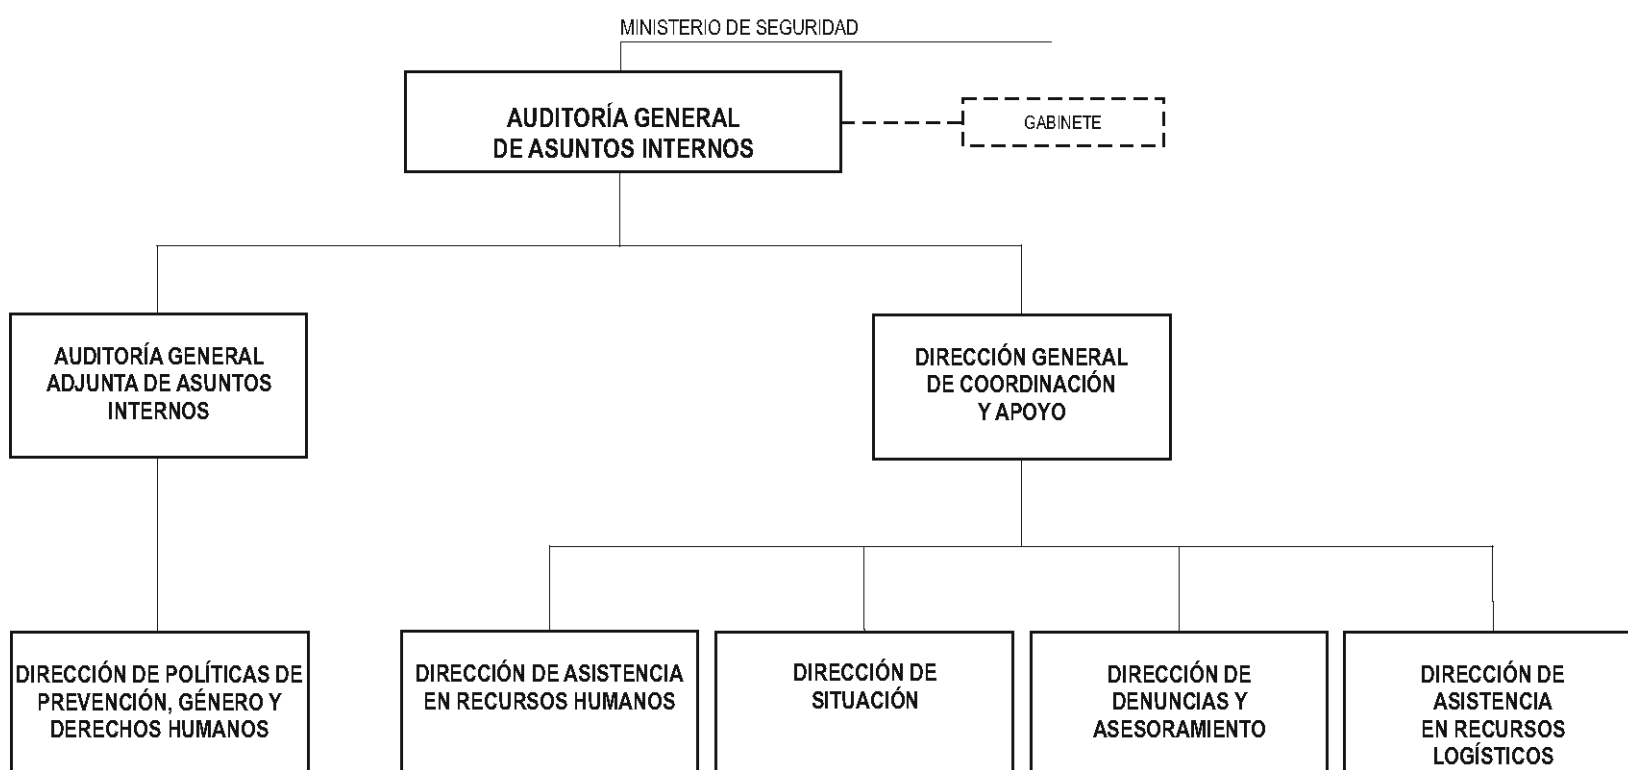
MINISTERIO DE SEGURIDAD

AUDITORÍA GENERAL DE ASUNTOS INTERNOS

GABINETE

AUDITORÍA GENERAL ADJUNTA DE ASUNTOS INTERNOS

DIRECCIÓN GENERAL DE COORDINACIÓN Y APOYO

DIRECCIÓN DE POLÍTICAS DE PREVENCIÓN, GÉNERO Y DERECHOS HUMANOS

DIRECCIÓN DE ASISTENCIA EN RECURSOS HUMANOS

DIRECCIÓN DE SITUACIÓN

DIRECCIÓN DE DENUNCIAS Y ASESORAMIENTO

DIRECCIÓN DE ASISTENCIA EN RECURSOS LOGÍSTICOS